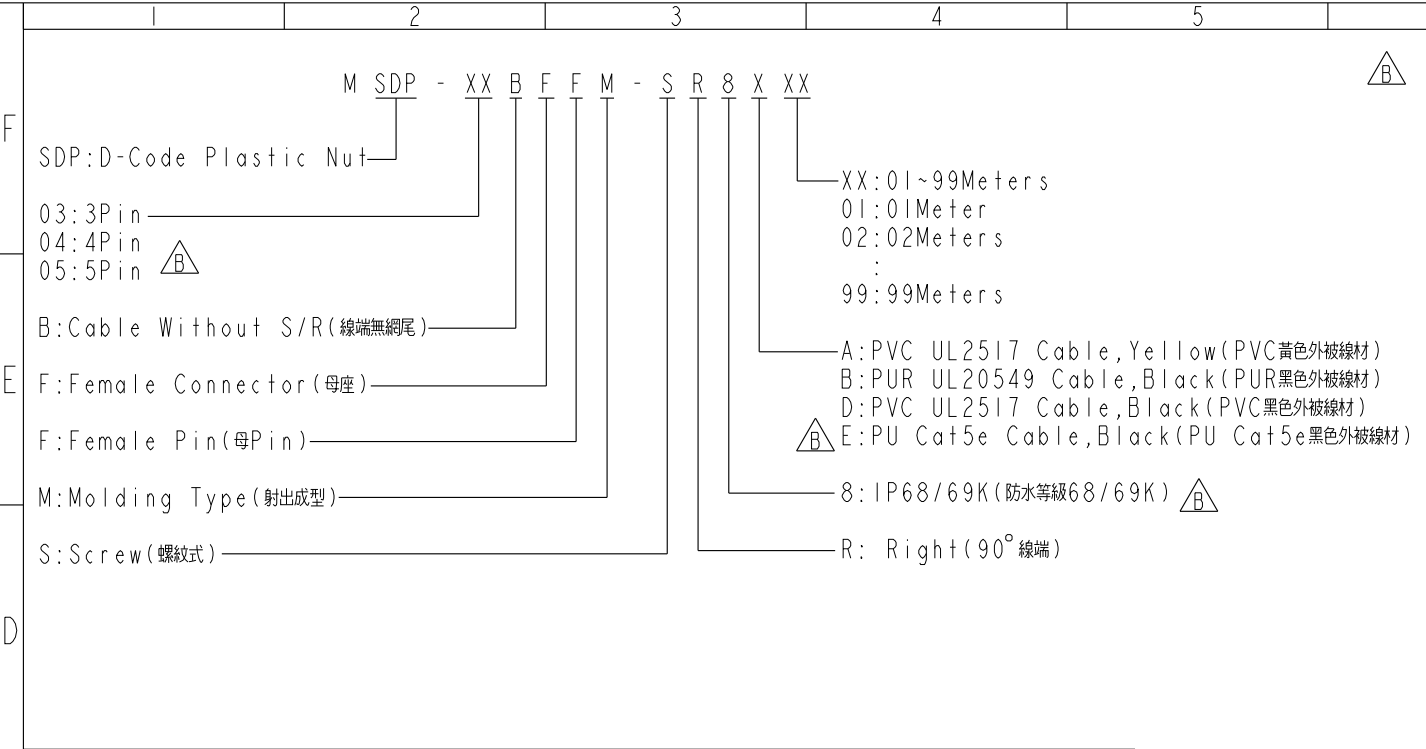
1 2 3 4 5

B

M SDP - XX B F F M - S R 8 X XX

F

SDP:D-Code Plastic Nut

03:3Pin
04:4Pin
05:5Pin B

XX:01~99Meters
01:01Meter
02:02Meters
:
99:99Meters

E

B:Cable Without S/R(線端無網尾)

F:Female Connector(母座)

F:Female Pin(母Pin)

A:PVC UL2517 Cable,Yellow(PVC黃色外被線材)
B:PUR UL20549 Cable,Black(PUR黑色外被線材)
D:PVC UL2517 Cable,Black(PVC黑色外被線材)
B E:PU Cat5e Cable,Black(PU Cat5e黑色外被線材)

M:Molding Type(射出成型)

8:IP68/69K(防水等級68/69K) B

S:Screw(螺紋式)

R: Right(90° 線端)

D